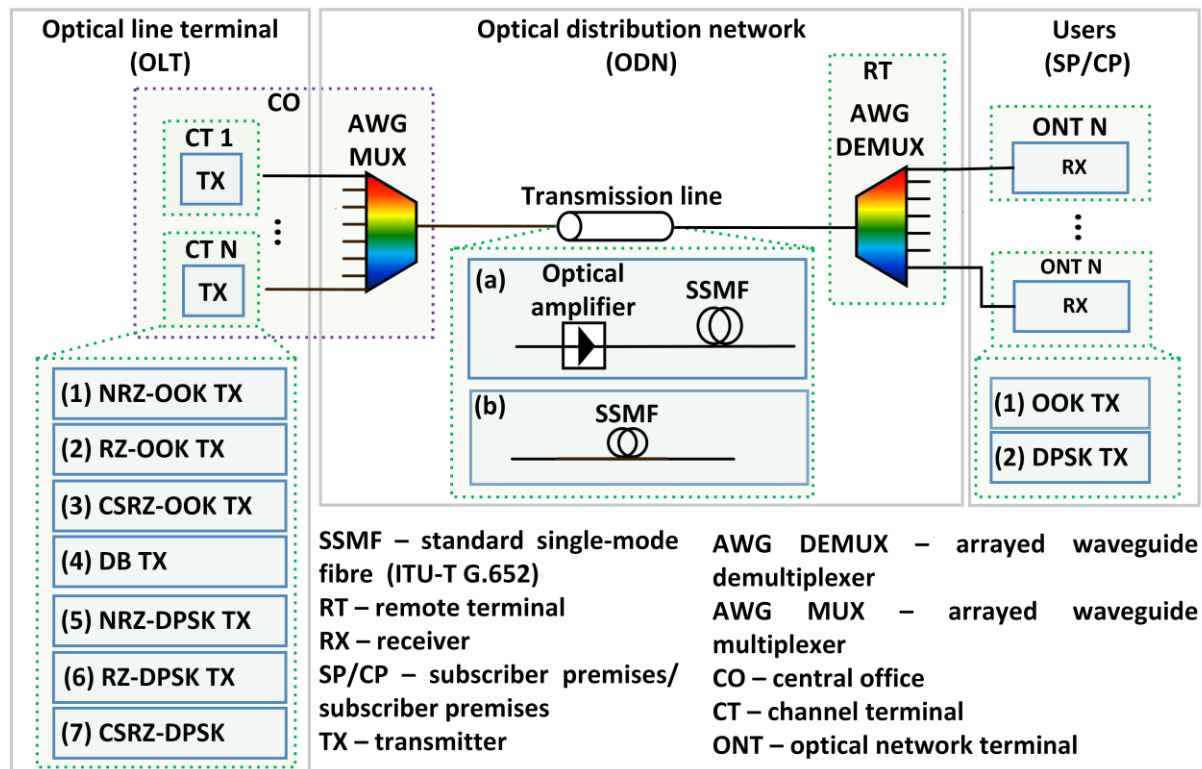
Optical line terminal (OLT)

Optical distribution network (ODN)

Users (SP/CP)

CO

CT 1

TX

CT N

TX

AWG MUX

Transmission line

RT

AWG DEMUX

ONT N

RX

ONT N

RX

(a) Optical amplifier SSMF

(b) SSMF

(1) NRZ-OOK TX

(2) RZ-OOK TX

(3) CSRZ-OOK TX

(4) DB TX

(5) NRZ-DPSK TX

(6) RZ-DPSK TX

(7) CSRZ-DPSK

(1) OOK TX

(2) DPSK TX

SSMF – standard single-mode fibre (ITU-T G.652)
RT – remote terminal
RX – receiver
SP/CP – subscriber premises/ subscriber premises
TX – transmitter

AWG DEMUX – arrayed waveguide demultiplexer
AWG MUX – arrayed waveguide multiplexer
CO – central office
CT – channel terminal
ONT – optical network terminal